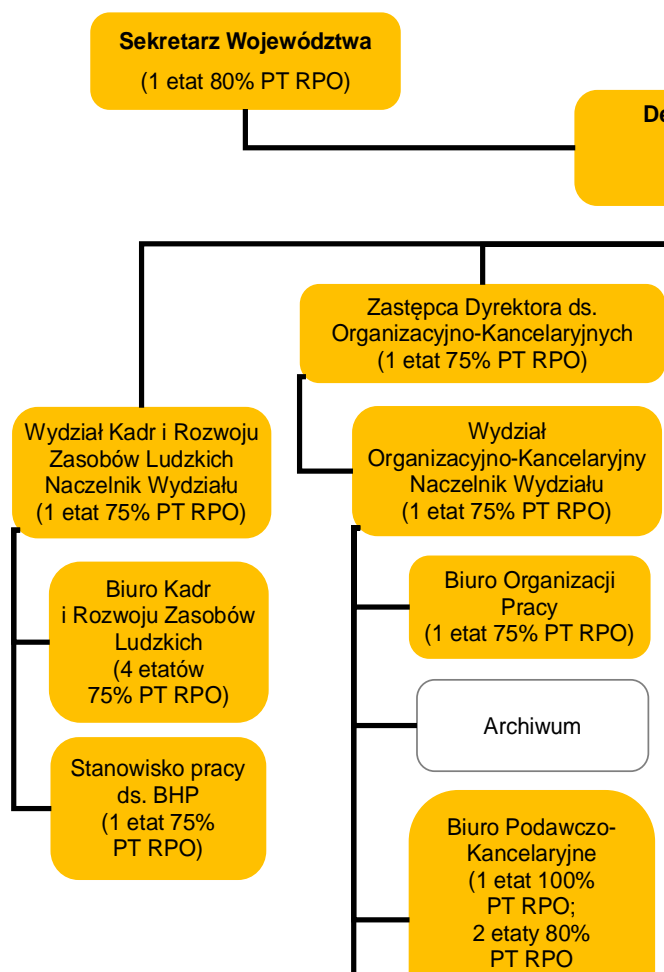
**Sekretarz Województwa**
(1 etat 80% PT RPO)

De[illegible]

Zastępca Dyrektora ds. Organizacyjno-Kancelaryjnych (1 etat 75% PT RPO)

Wydział Kadr i Rozwoju Zasobów Ludzkich Naczelnik Wydziału (1 etat 75% PT RPO)

Wydział Organizacyjno-Kancelaryjny Naczelnik Wydziału (1 etat 75% PT RPO)

Biuro Kadr i Rozwoju Zasobów Ludzkich (4 etatów 75% PT RPO)

Biuro Organizacji Pracy (1 etat 75% PT RPO)

Archiwum

Stanowisko pracy ds. BHP (1 etat 75% PT RPO)

Biuro Podawczo-Kancelaryjne (1 etat 100% PT RPO; 2 etaty 80% PT RPO